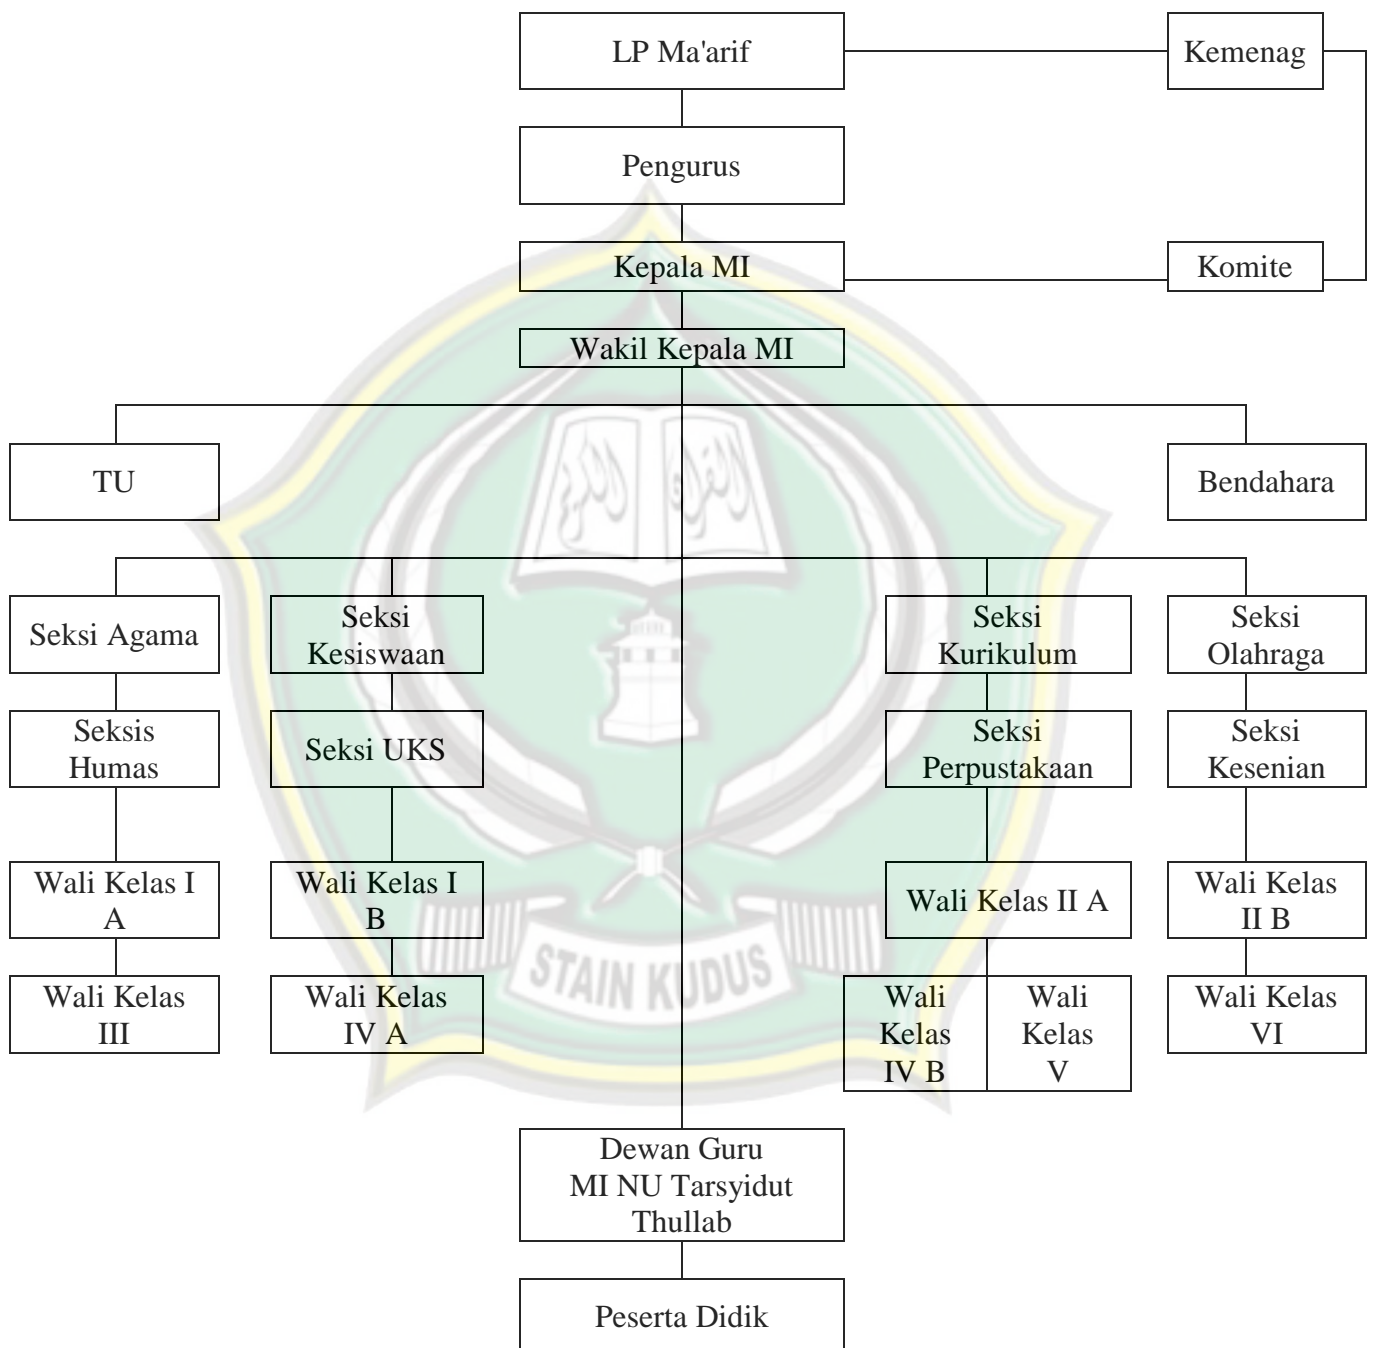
LP Ma'arif

Kemenag

Pengurus

Kepala MI

Komite

Wakil Kepala MI

TU

Bendahara

Seksi Agama

Seksi Kesiswaan

Seksi Kurikulum

Seksi Olahraga

Seksis Humas

Seksi UKS

Seksi Perpustakaan

Seksi Kesenian

Wali Kelas I A

Wali Kelas I B

Wali Kelas II A

Wali Kelas II B

Wali Kelas III

Wali Kelas IV A

Wali Kelas IV B

Wali Kelas V

Wali Kelas VI

STAIN KUDUS

Dewan Guru MI NU Tarsyidut Thullab

Peserta Didik